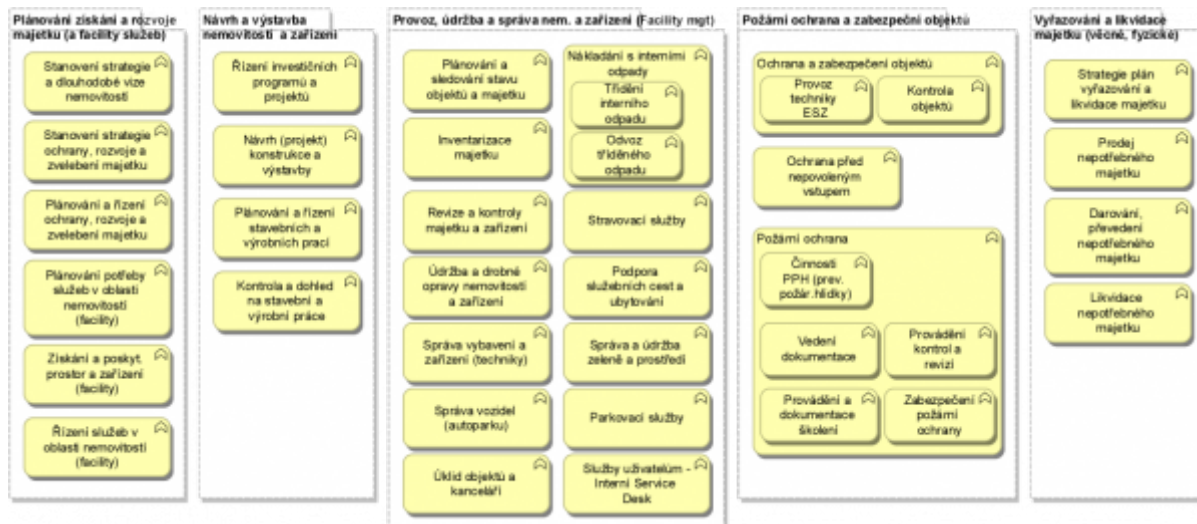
Plánování získání a rozvoje majetku (a facility služeb)

Stanovení strategie a dlouhodobé vize nemovitostí

Stanovení strategie ochrany, rozvoje a zvelebení majetku

Plánování a řízení ochrany, rozvoje a zvelebení majetku

Plánování potřeby služeb v oblasti nemovitostí (facility)

Získání a poskyt. prostor a zařízení (facility)

Řízení služeb v oblasti nemovitostí (facility)

Návrh a výstavba nemovitostí a zařízení

Řízení investičních programů a projektů

Návrh (projekt) konstrukce a výstavby

Plánování a řízení stavebních a výrobních prací

Kontrola a dohled na stavební a výrobní práce

Provoz, údržba a správa nem. a zařízení (Facility mgt)

Plánování a sledování stavu objektů a majetku

Inventarizace majetku

Revize a kontroly majetku a zařízení

Údržba a drobné opravy nemovitostí a zařízení

Správa vybavení a zařízení (techniky)

Správa vozidel (autoparku)

Úklid objektů a kanceláří

Nakládání s interními odpady

Třídění interního odpadu

Odvoz tříděného odpadu

Stravovací služby

Podpora služebních cest a ubytování

Správa a údržba zeleně a prostředí

Parkovací služby

Služby uživatelům - Interní Service Desk

Požární ochrana a zabezpečení objektů

Ochrana a zabezpečení objektů

Provoz techniky ESZ

Kontrola objektů

Ochrana před nepovoleným vstupem

Požární ochrana

Činnosti PPH (prev. požár.hlídky)

Vedení dokumentace

Provádění kontrol a revizí

Provádění a dokumentace školení

Zabezpečení požární ochrany

Vyřazování a likvidace majetku (věcné, fyzické)

Strategie plán vyřazování a likvidace majetku

Prodej nepotřebného majetku

Darování, převedení nepotřebného majetku

Likvidace nepotřebného majetku